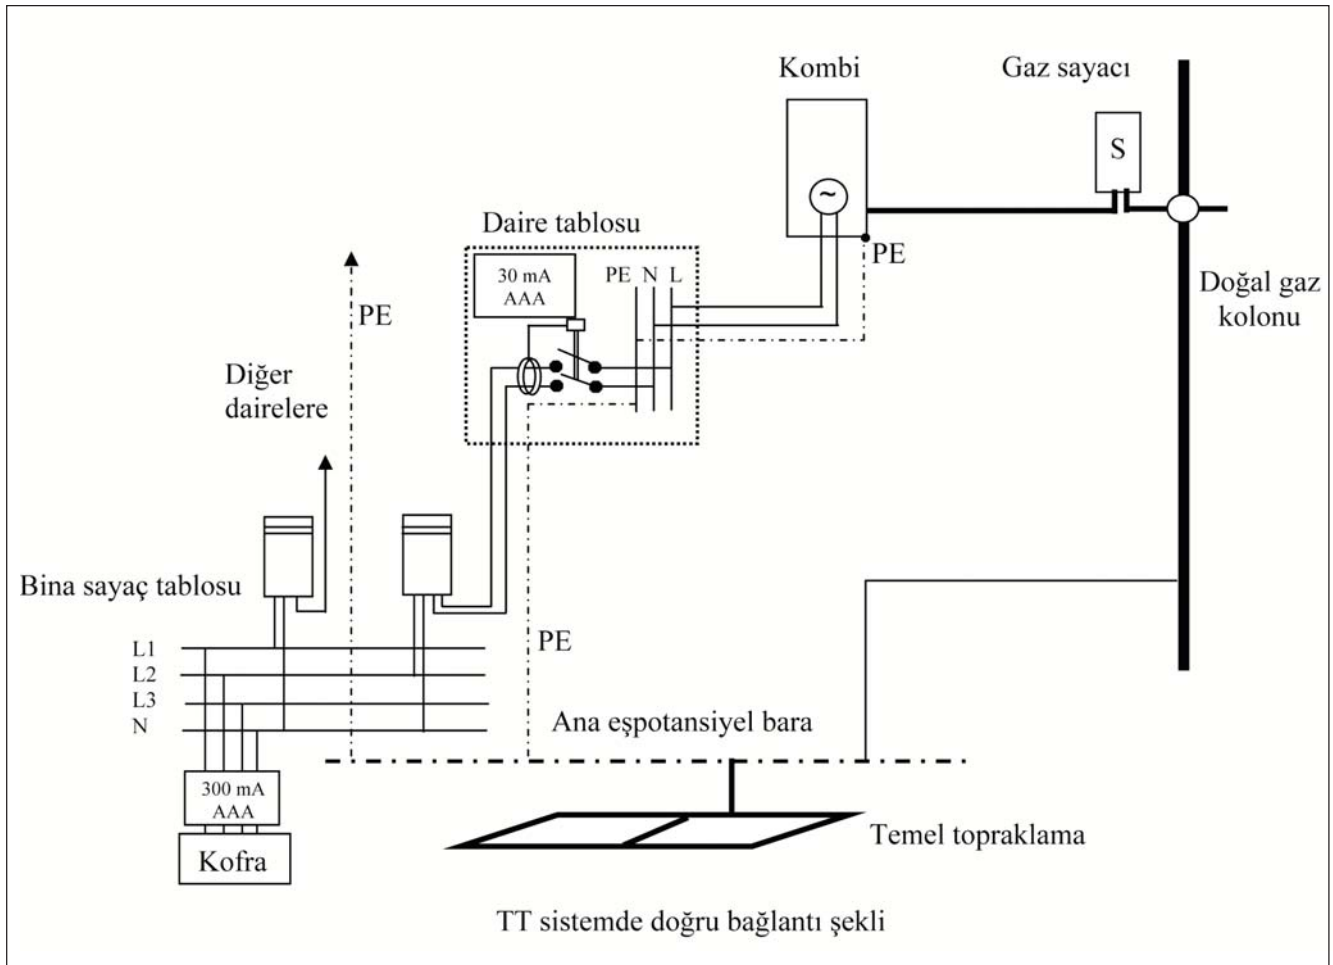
Kombi

Gaz sayacı

S

Daire tablosu

30 mA
AAA

PE N L

PE

PE

Doğal gaz kolonu

Diğer dairelere

Bina sayaç tablosu

L1
L2
L3
N

PE

Ana eşpotansiyel bara

300 mA
AAA

Kofra

Temel topraklama

TT sistemde doğru bağlantı şekli